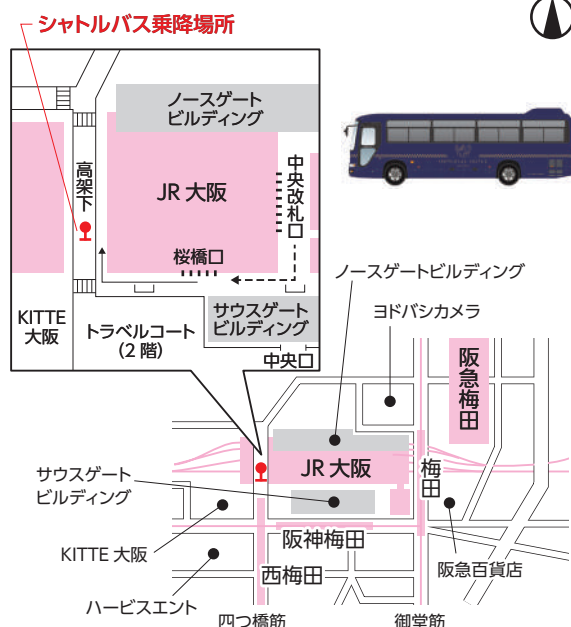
シャトルバス乗降場所

ノースゲート ビルディング

JR 大阪

中央改札口

高架下

桜橋口

KITTE 大阪

トラベルコート (2階)

サウスゲート ビルディング

中央口

ノースゲートビルディング

ヨドバシカメラ

阪急梅田

JR 大阪

梅田

サウスゲート ビルディング

阪神梅田

KITTE 大阪

西梅田

阪急百貨店

ハービスエント

四つ橋筋

御堂筋